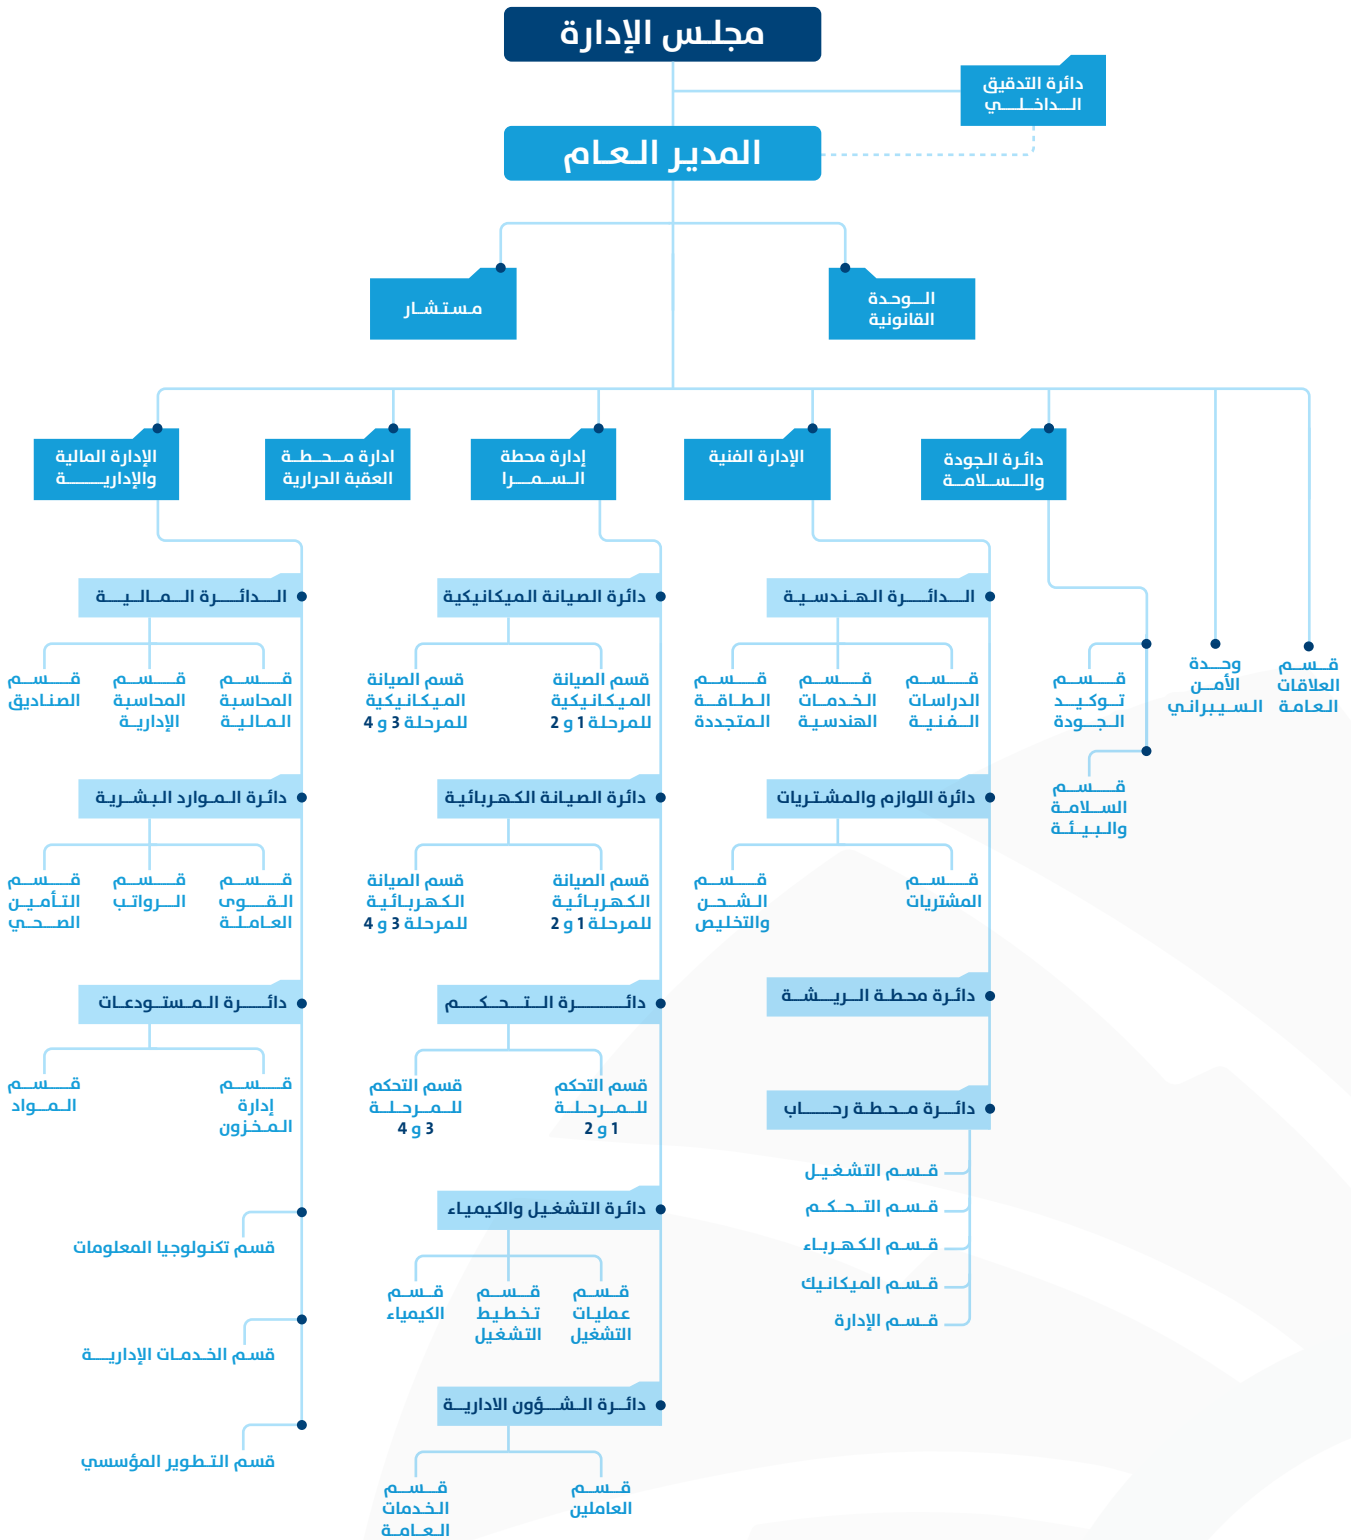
مجلس الإدارة

دائرة التدقيق الداخلي

المدير العام

مستشار

الوحدة القانونية

الإدارة المالية والإدارية

ادارة محطة العقبة الحرارية

إدارة محطة السمرا

الإدارة الفنية

دائرة الجودة والسلامة

الدائرة المالية

قسم الصناديق

قسم المحاسبة الإدارية

قسم المحاسبة المالية

دائرة الموارد البشرية

قسم التأمين الصحي

قسم الرواتب

قسم القوى العاملة

دائرة المستودعات

قسم المواد

قسم إدارة المخزون

قسم تكنولوجيا المعلومات

قسم الخدمات الإدارية

قسم التطوير المؤسسي

دائرة الصيانة الميكانيكية

قسم الصيانة الميكانيكية للمرحلة 3 و 4

قسم الصيانة الميكانيكية للمرحلة 1 و 2

دائرة الصيانة الكهربائية

قسم الصيانة الكهربائية للمرحلة 3 و 4

قسم الصيانة الكهربائية للمرحلة 1 و 2

دائرة التحكم

قسم التحكم للمرحلة 3 و 4

قسم التحكم للمرحلة 1 و 2

دائرة التشغيل والكيمياء

قسم الكيمياء

قسم تخطيط التشغيل

قسم عمليات التشغيل

دائرة الشؤون الادارية

قسم الخدمات العامة

قسم العاملين

الدائرة الهندسية

قسم الطاقة المتجددة

قسم الخدمات الهندسية

قسم الدراسات الفنية

دائرة اللوازم والمشتريات

قسم الشحن والتخليص

قسم المشتريات

دائرة محطة الريشة

دائرة محطة رحاب

قسم التشغيل

قسم التحكم

قسم الكهرباء

قسم الميكانيك

قسم الإدارة

قسم توكيد الجودة

قسم السلامة والبيئة

وحدة الأمن السيبراني

قسم العلاقات العامة